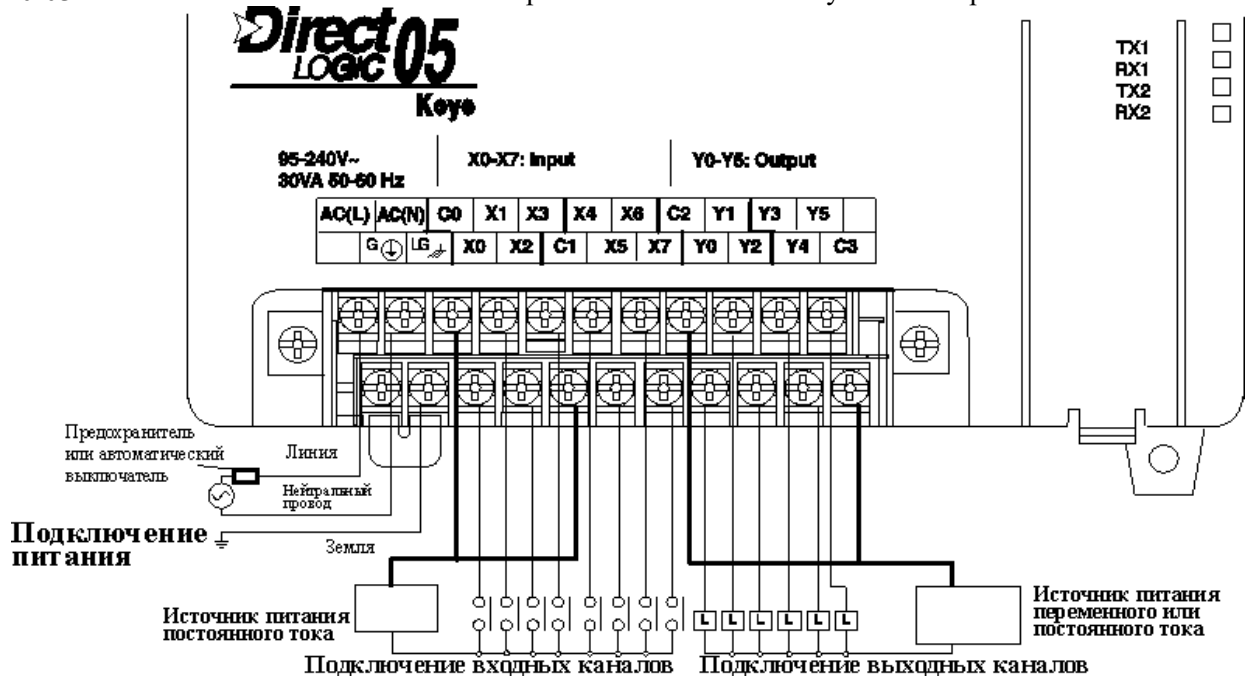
Direct LOGIC 05
Koyo

TX1
RX1
TX2
RX2

95-240V~
30VA 50-60 Hz

X0-X7: Input

Y0-Y5: Output

| AC(L) | AC(N) | C0 | X1 | X3 | X4 | X6 | C2 | Y1 | Y3 | Y5 | |
|---|---|---|---|---|---|---|---|---|---|---|---|
| | G | LG | X0 | X2 | C1 | X5 | X7 | Y0 | Y2 | Y4 | C3 |

Предохранитель или автоматический выключатель

Линия

Нейтральный провод

Подключение питания

Земля

Источник питания постоянного тока

L L L L L L

Источник питания переменного или постоянного тока

Подключение входных каналов

Подключение выходных каналов